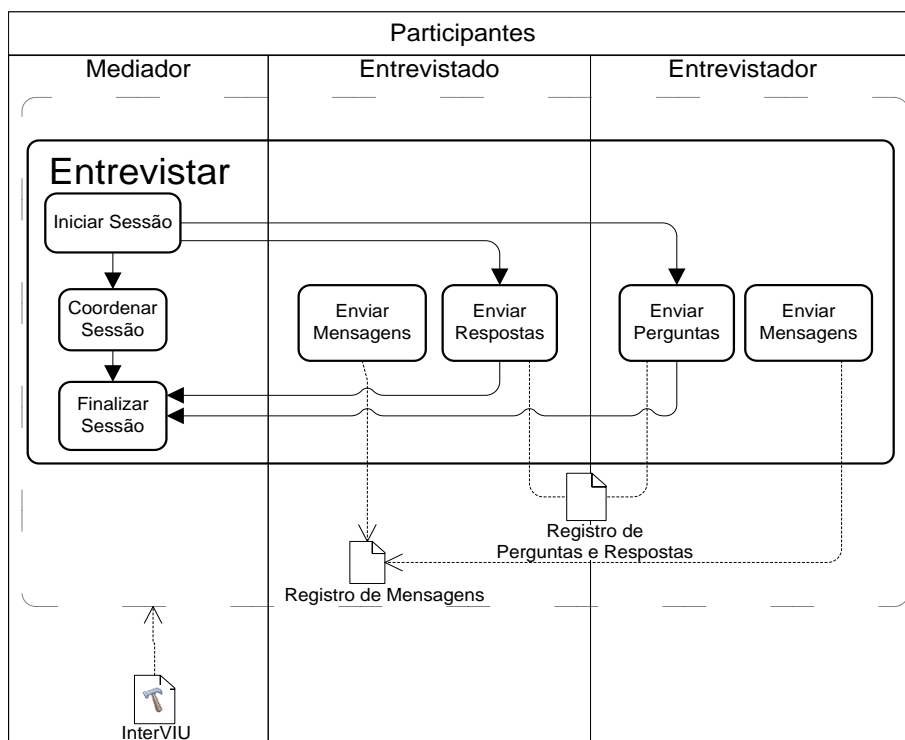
Participantes

Mediador

Entrevistado

Entrevistador

Entrevistar

Iniciar Sessão

Coordenar Sessão

Finalizar Sessão

Enviar Mensagens

Enviar Respostas

Enviar Perguntas

Enviar Mensagens

Registro de Perguntas e Respostas

Registro de Mensagens

InterVIU